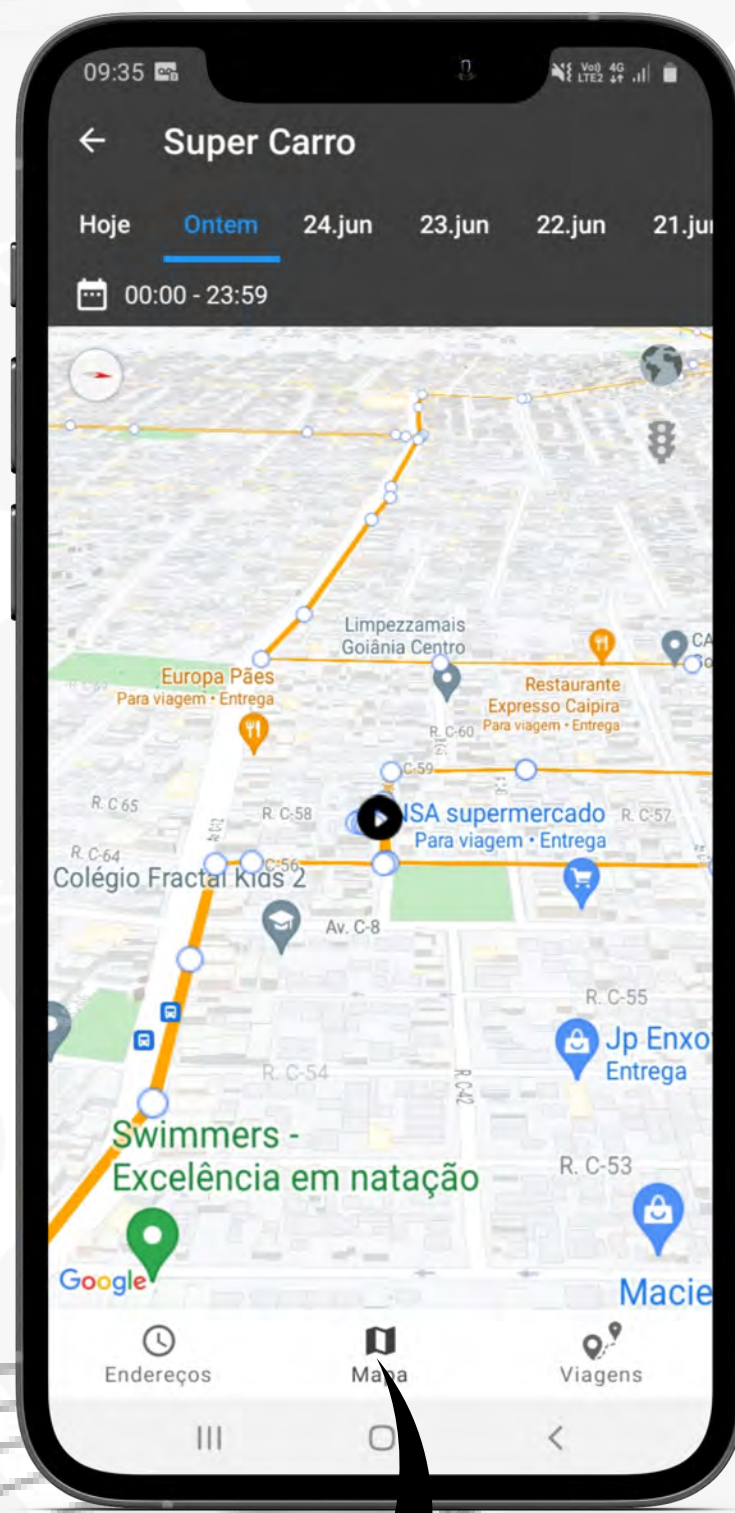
09:35

Super Carro

Hoje Ontem 24.jun 23.jun 22.jun 21.ju

00:00 - 23:59

Limpezzamais Goiânia Centro

Europa Pães
Para viagem • Entrega

Restaurante Expresso Caipira
Para viagem • Entrega

R. C-60

C-59

R. C 65

R. C-58

ISA supermercado
Para viagem • Entrega

R. C-57

R. C-64

C-56

Colégio Fractal Kids 2

Av. C-8

R. C-55

Jp Enxo
Entrega

R. C-54

R. C-42

Swimmers - Excelência em natação

R. C-53

Google

Macie

Endereços Mapa Viagens